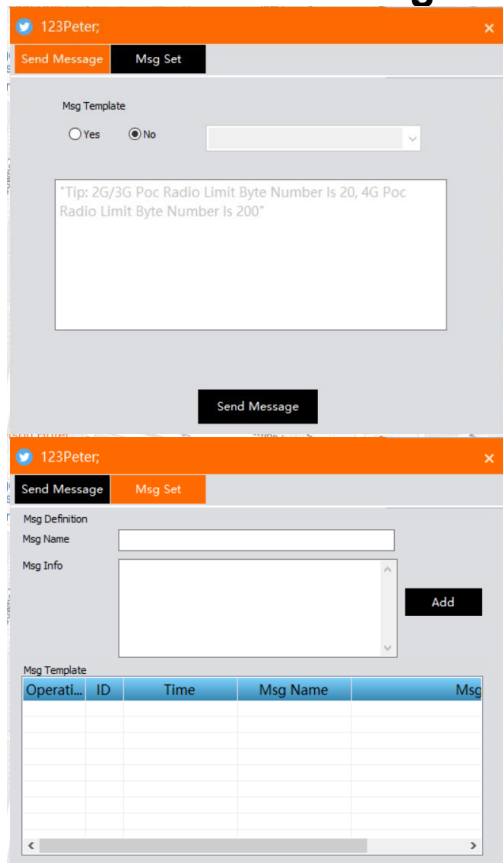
123Peter;
×
Send Message
Msg Set

Msg Template
Yes
No

"Tip: 2G/3G Poc Radio Limit Byte Number Is 20, 4G Poc Radio Limit Byte Number Is 200"

Send Message

123Peter;
×
Send Message
Msg Set

Msg Definition
Msg Name
Msg Info
Add

Msg Template

| Operati... | ID | Time | Msg Name | Msg |
|---|---|---|---|---|